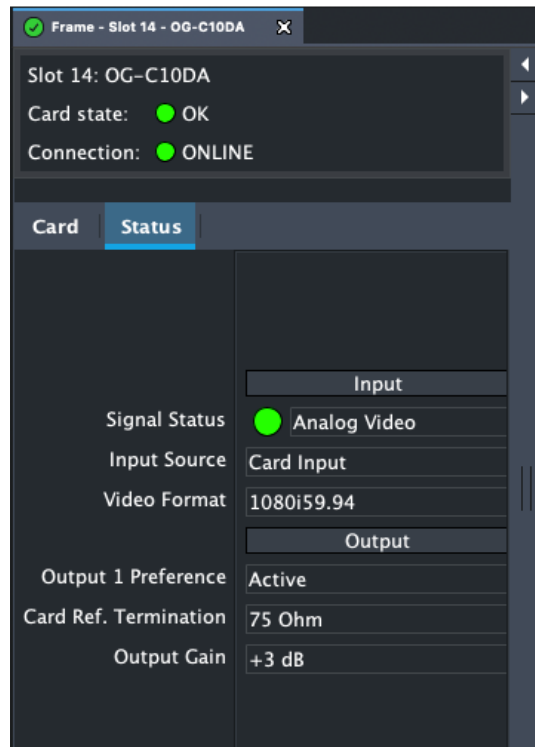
Frame - Slot 14 - OG-C10DA

Slot 14: OG-C10DA
Card state: OK
Connection: ONLINE

Card
Status

Input
Signal Status Analog Video
Input Source Card Input
Video Format 1080i59.94
Output
Output 1 Preference Active
Card Ref. Termination 75 Ohm
Output Gain +3 dB